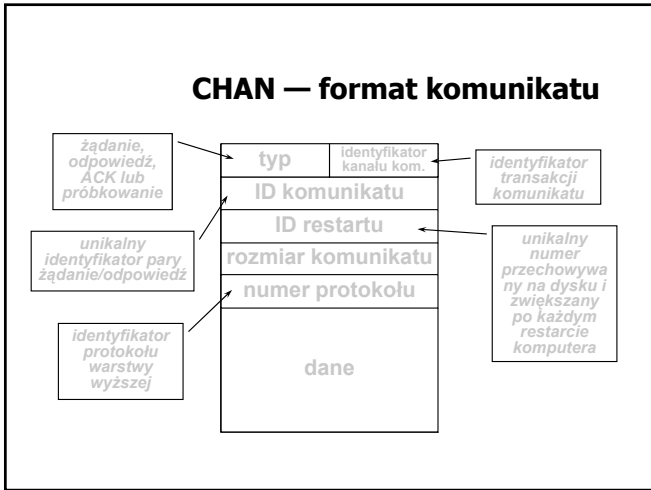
CHAN — format komunikatu

żądanie, odpowiedź, ACK lub próbkowanie

typ

identyfikator kanału kom.

identyfikator transakcji komunikatu

ID komunikatu

unikalny identyfikator pary żądanie/odpowiedź

ID restartu

unikalny numer przechowywany na dysku i zwiększany po każdym restarcie komputera

rozmiar komunikatu

numer protokołu

identyfikator protokołu warstwy wyższej

dane